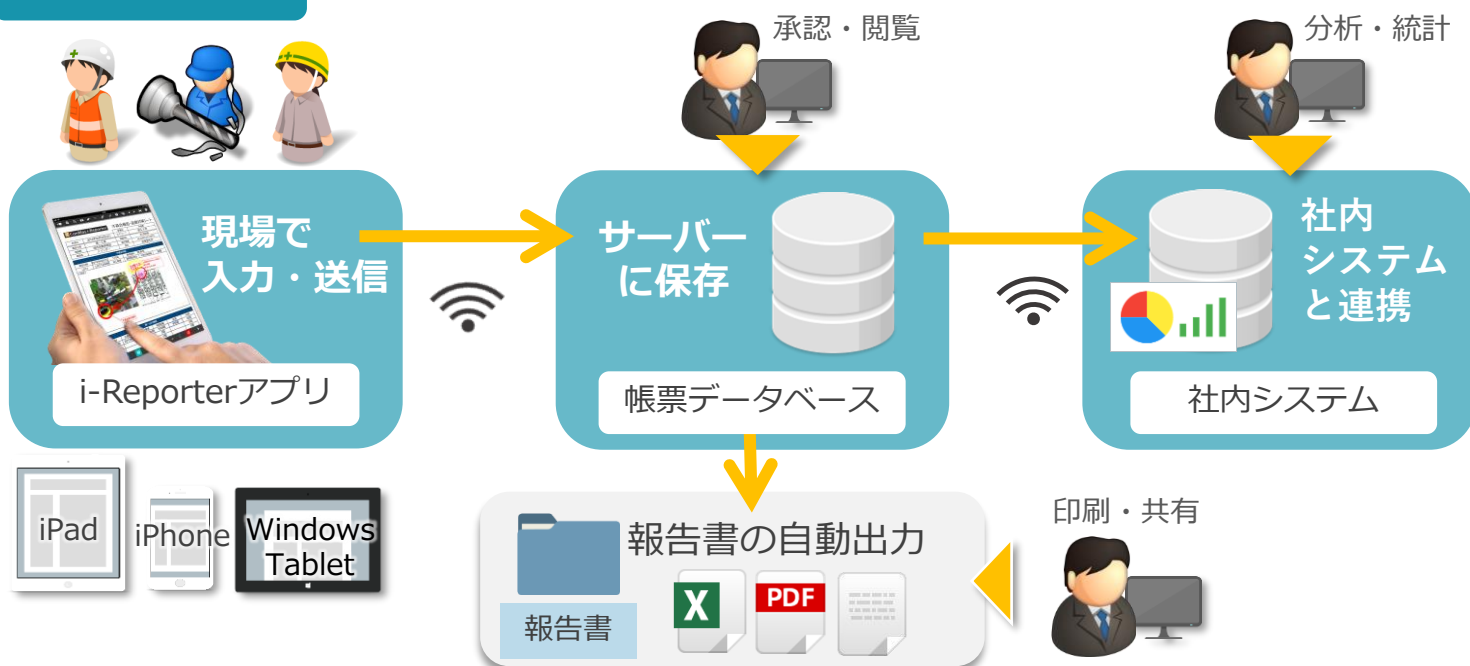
承認・閲覧

分析・統計

現場で
入力・送信

i-Reporterアプリ

サーバー
に保存

帳票データベース

社内
システム
と連携

社内システム

iPad

iPhone

Windows
Tablet

報告書の自動出力

報告書

X

PDF

印刷・共有